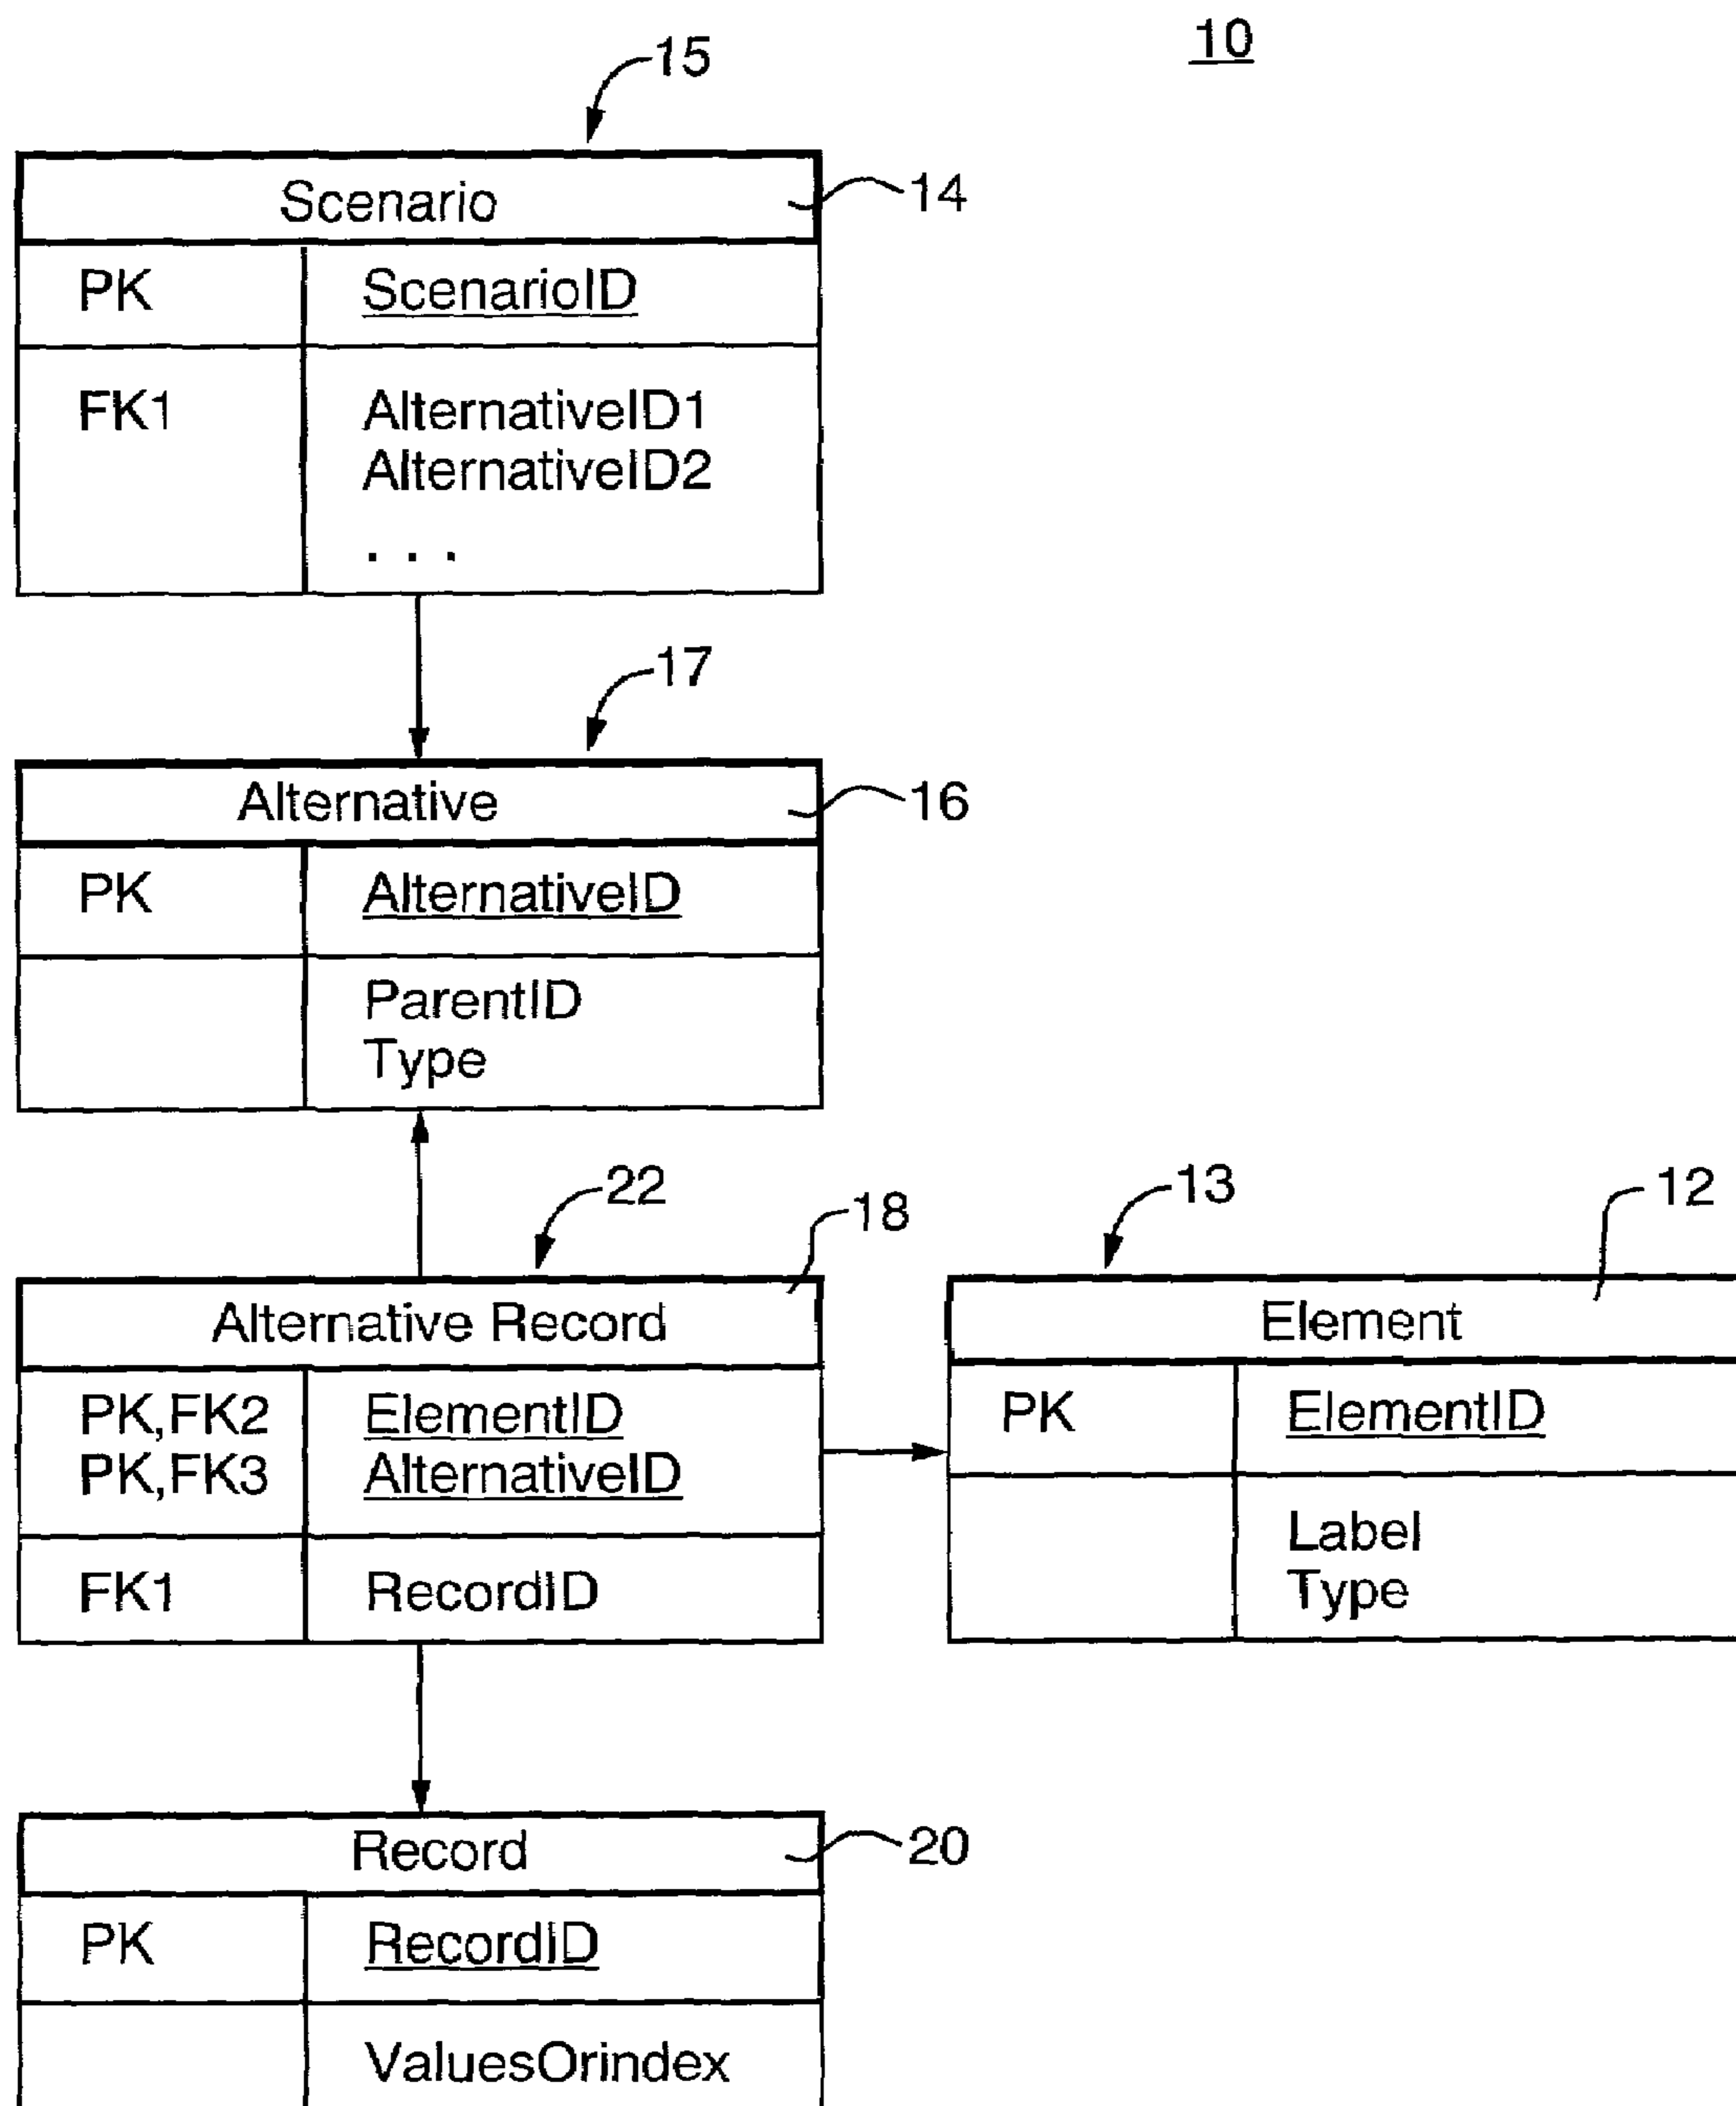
10

15

Scenario

14

| PK | ScenarioID |
|---|---|
| FK1 | AlternativeID1 AlternativeID2 . . . |

17

Alternative

16

| PK | AlternativeID |
|---|---|
| | ParentID Type |

22

18

13

12

Alternative Record

| PK,FK2 PK,FK3 | ElementID AlternativeID |
|---|---|
| FK1 | RecordID |

Element

| PK | ElementID |
|---|---|
| | Label Type |

Record

20

| PK | RecordID |
|---|---|
| | ValuesOrindex |